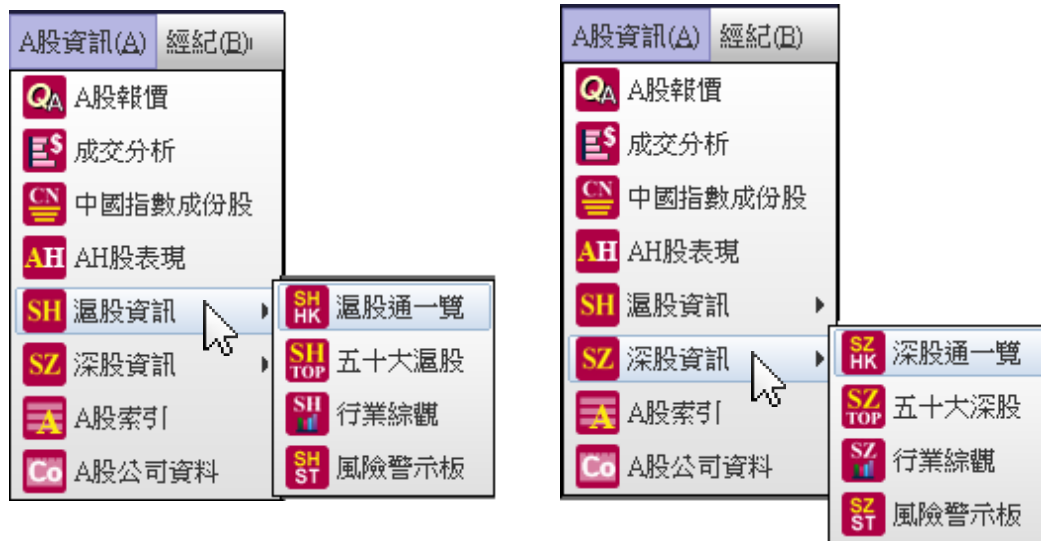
A股資訊(A) 經紀(B)
QA A股報價
成交分析
CN 中國指數成份股
AH AH股表現
SH 滬股資訊
SZ 深股資訊
A A股索引
Co A股公司資料

SH HK 滬股通一覽
SH TOP 五十大滬股
SH 行業綜觀
SH ST 風險警示板

A股資訊(A) 經紀(B)
QA A股報價
成交分析
CN 中國指數成份股
AH AH股表現
SH 滬股資訊
SZ 深股資訊
A A股索引
Co A股公司資料

SZ HK 深股通一覽
SZ TOP 五十大深股
SZ 行業綜觀
SZ ST 風險警示板